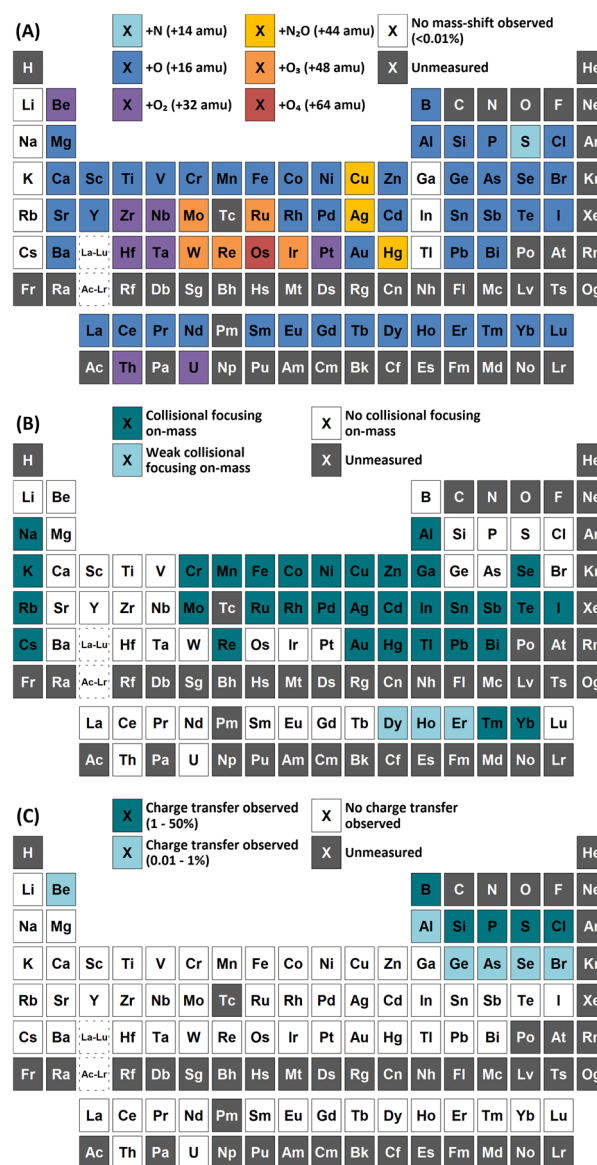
(A)

X +N (+14 amu)
X +N₂O (+44 amu)
X No mass-shift observed (<0.01%)
X +O (+16 amu)
X +O₃ (+48 amu)
X Unmeasured
X +O₂ (+32 amu)
X +O₄ (+64 amu)

H He
Li Be B C N O F Ne
Na Mg Al Si P S Cl Ar
K Ca Sc Ti V Cr Mn Fe Co Ni Cu Zn Ga Ge As Se Br Kr
Rb Sr Y Zr Nb Mo Tc Ru Rh Pd Ag Cd In Sn Sb Te I Xe
Cs Ba La-Lu Hf Ta W Re Os Ir Pt Au Hg Tl Pb Bi Po At Rn
Fr Ra Ac-Lr Rf Db Sg Bh Hs Mt Ds Rg Cn Nh Fl Mc Lv Ts Og
La Ce Pr Nd Pm Sm Eu Gd Tb Dy Ho Er Tm Yb Lu
Ac Th Pa U Np Pu Am Cm Bk Cf Es Fm Md No Lr

(B)

X Collisional focusing on-mass
X No collisional focusing on-mass
X Weak collisional focusing on-mass
X Unmeasured

H He
Li Be B C N O F Ne
Na Mg Al Si P S Cl Ar
K Ca Sc Ti V Cr Mn Fe Co Ni Cu Zn Ga Ge As Se Br Kr
Rb Sr Y Zr Nb Mo Tc Ru Rh Pd Ag Cd In Sn Sb Te I Xe
Cs Ba La-Lu Hf Ta W Re Os Ir Pt Au Hg Tl Pb Bi Po At Rn
Fr Ra Ac-Lr Rf Db Sg Bh Hs Mt Ds Rg Cn Nh Fl Mc Lv Ts Og
La Ce Pr Nd Pm Sm Eu Gd Tb Dy Ho Er Tm Yb Lu
Ac Th Pa U Np Pu Am Cm Bk Cf Es Fm Md No Lr

(C)

X Charge transfer observed (1 - 50%)
X No charge transfer observed
X Charge transfer observed (0.01 - 1%)
X Unmeasured

H He
Li Be B C N O F Ne
Na Mg Al Si P S Cl Ar
K Ca Sc Ti V Cr Mn Fe Co Ni Cu Zn Ga Ge As Se Br Kr
Rb Sr Y Zr Nb Mo Tc Ru Rh Pd Ag Cd In Sn Sb Te I Xe
Cs Ba La-Lu Hf Ta W Re Os Ir Pt Au Hg Tl Pb Bi Po At Rn
Fr Ra Ac-Lr Rf Db Sg Bh Hs Mt Ds Rg Cn Nh Fl Mc Lv Ts Og
La Ce Pr Nd Pm Sm Eu Gd Tb Dy Ho Er Tm Yb Lu
Ac Th Pa U Np Pu Am Cm Bk Cf Es Fm Md No Lr